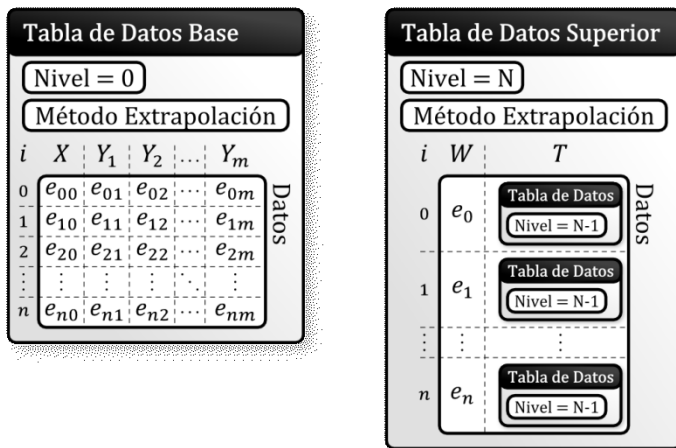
Tabla de Datos Base

Nivel = 0

Método Extrapolación

| $i$ | $X$ | $Y_1$ | $Y_2$ | $\dots$ | $Y_m$ |
|---|---|---|---|---|---|
| 0 | $e_{00}$ | $e_{01}$ | $e_{02}$ | $\cdots$ | $e_{0m}$ |
| 1 | $e_{10}$ | $e_{11}$ | $e_{12}$ | $\cdots$ | $e_{1m}$ |
| 2 | $e_{20}$ | $e_{21}$ | $e_{22}$ | $\cdots$ | $e_{2m}$ |
| $\vdots$ | $\vdots$ | $\vdots$ | $\vdots$ | $\ddots$ | $\vdots$ |
| $n$ | $e_{n0}$ | $e_{n1}$ | $e_{n2}$ | $\cdots$ | $e_{nm}$ |

Datos

Tabla de Datos Superior

Nivel = N

Método Extrapolación

| $i$ | $W$ | $T$ |
|---|---|---|
| 0 | $e_0$ | Tabla de Datos / Nivel = N-1 |
| 1 | $e_1$ | Tabla de Datos / Nivel = N-1 |
| $\vdots$ | $\vdots$ | $\vdots$ |
| $n$ | $e_n$ | Tabla de Datos / Nivel = N-1 |

Datos